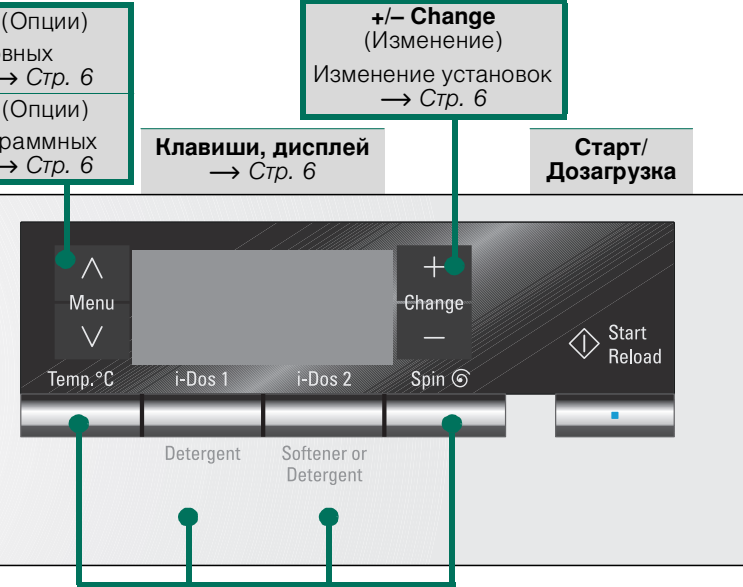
(Опции)
вных
→ *Стр. 6*
(Опции)
раммных
→ *Стр. 6*

**+/– Change**
(Изменение)
Изменение установок
→ *Стр. 6*

**Клавиши, дисплей**
→ *Стр. 6*

**Старт/
Дозагрузка**

∧
Menu
∨

+
Change
—

Start
Reload

Temp.°C
i-Dos 1
i-Dos 2
Spin

Detergent
Softener or Detergent